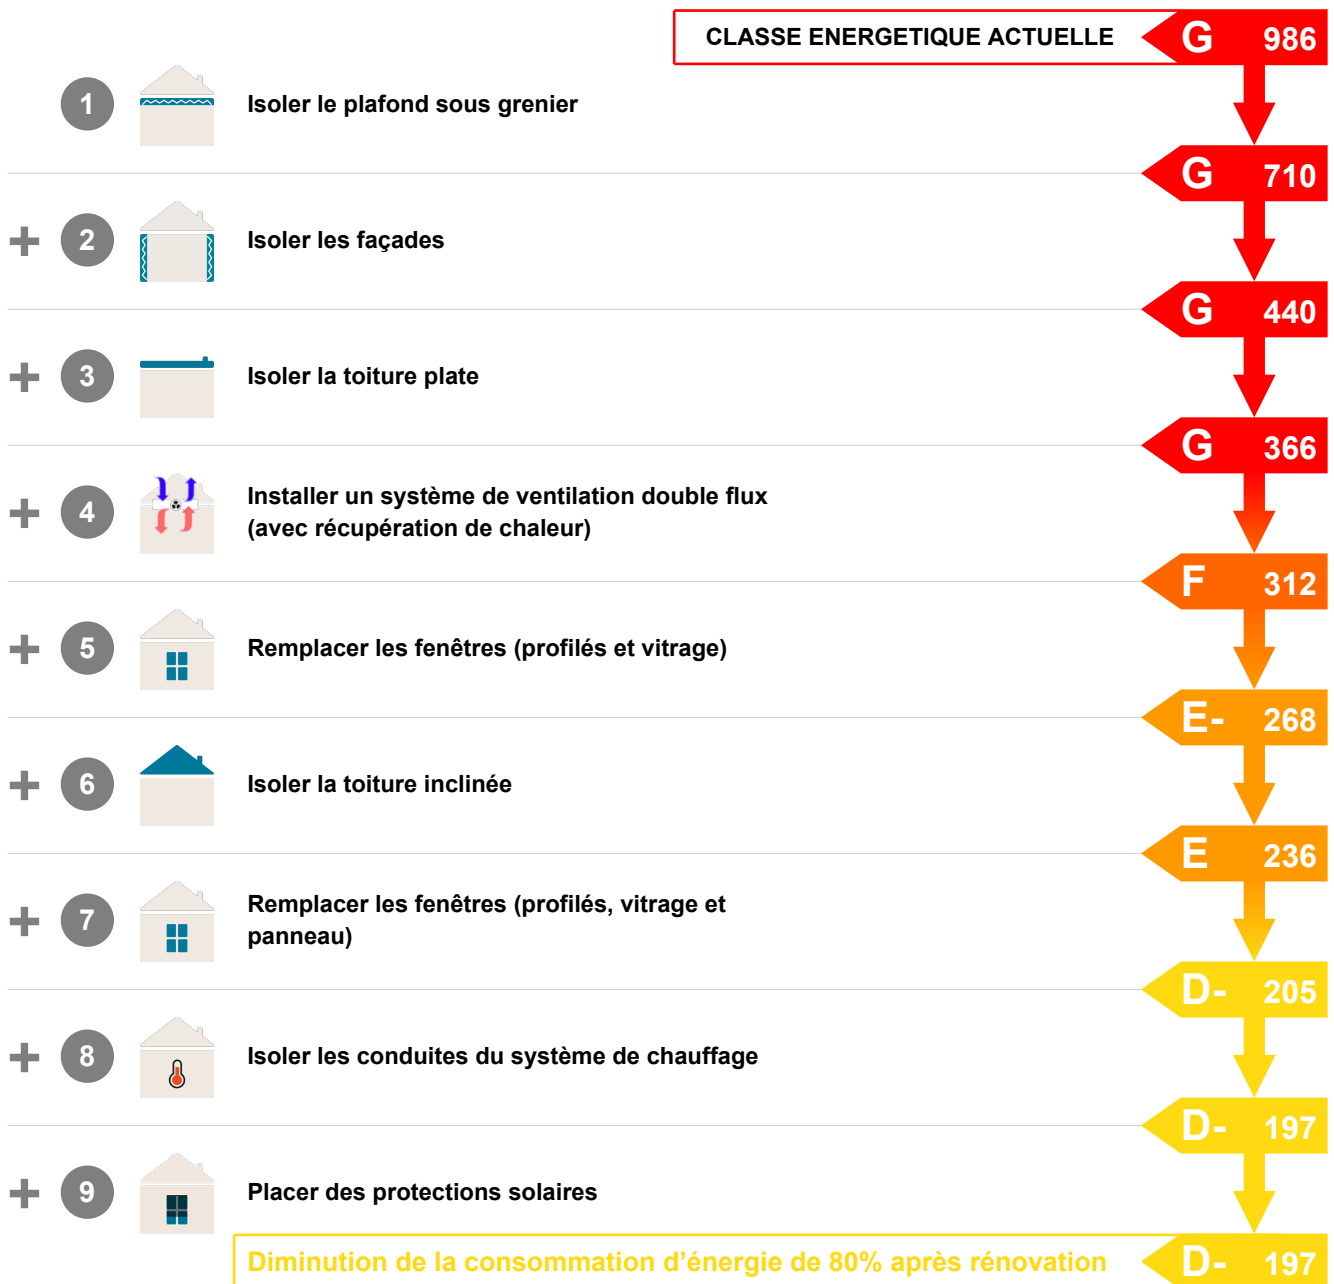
CLASSE ENERGETIQUE ACTUELLE G 986

1 Isoler le plafond sous grenier

G 710

+ 2 Isoler les façades

G 440

+ 3 Isoler la toiture plate

G 366

+ 4 Installer un système de ventilation double flux (avec récupération de chaleur)

F 312

+ 5 Remplacer les fenêtres (profilés et vitrage)

E- 268

+ 6 Isoler la toiture inclinée

E 236

+ 7 Remplacer les fenêtres (profilés, vitrage et panneau)

D- 205

+ 8 Isoler les conduites du système de chauffage

D- 197

+ 9 Placer des protections solaires

Diminution de la consommation d'énergie de 80% après rénovation D- 197